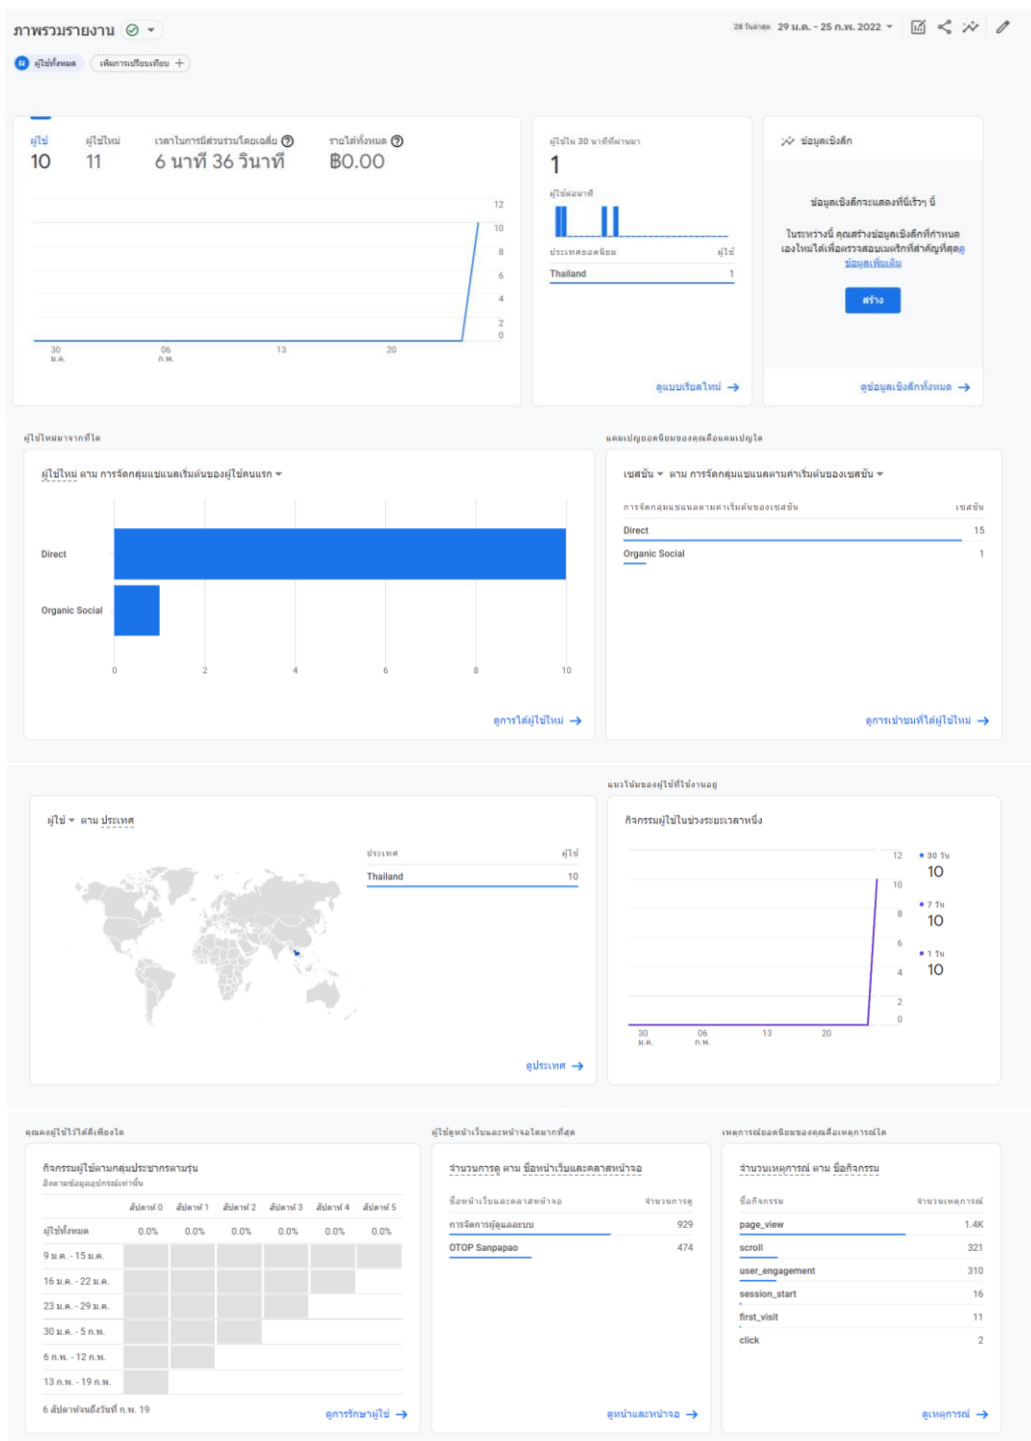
ภาพรวมรายงาน

ผู้ใช้ทั้งหมด เพิ่มการเปรียบเทียบ +

28 วันล่าสุด 29 ม.ค. - 25 ก.พ. 2022

ผู้ใช้ 10 ผู้ใช้ใหม่ 11 เวลาในการมีส่วนร่วมโดยเฉลี่ย 6 นาที 36 วินาที รายได้ทั้งหมด ฿0.00

12 10 8 6 4 2 0

30 ม.ค. 06 ก.พ. 13 20

ผู้ใช้ใน 30 นาทีที่ผ่านมา
1
ผู้ใช้ต่อนาที
ประเทศยอดนิยม ผู้ใช้
Thailand 1
ดูแบบเรียลไทม์ →

ข้อมูลเชิงลึก
ข้อมูลเชิงลึกจะแสดงที่นี่เร็วๆ นี้
ในระหว่างนี้ คุณสร้างข้อมูลเชิงลึกที่กำหนดเองใหม่ได้เพื่อตรวจสอบเมตริกที่สำคัญที่สุด ข้อมูลเพิ่มเติม
สร้าง
ดูข้อมูลเชิงลึกทั้งหมด →

ผู้ใช้ใหม่มาจากที่ใด
ผู้ใช้ใหม่ ตาม การจัดกลุ่มแชแนลเริ่มต้นของผู้ใช้คนแรก
Direct
Organic Social
0 2 4 6 8 10
ดูการได้ผู้ใช้ใหม่ →

แคมเปญยอดนิยมของคุณคือแคมเปญใด
เซสชัน ตาม การจัดกลุ่มแชแนลตามค่าเริ่มต้นของเซสชัน
| การจัดกลุ่มแชแนลตามค่าเริ่มต้นของเซสชัน | เซสชัน |
|---|---|
| Direct | 15 |
| Organic Social | 1 |
ดูการเข้าชมที่ได้ผู้ใช้ใหม่ →

ผู้ใช้ ตาม ประเทศ
| ประเทศ | ผู้ใช้ |
|---|---|
| Thailand | 10 |
ดูประเทศ →

แนวโน้มของผู้ใช้ที่ใช้งานอยู่
กิจกรรมผู้ใช้ในช่วงระยะเวลาหนึ่ง
12 10 8 6 4 2 0
30 ม.ค. 06 ก.พ. 13 20
30 วัน 10
7 วัน 10
1 วัน 10

คุณดึงผู้ใช้ไว้ได้ดีเพียงใด
กิจกรรมผู้ใช้ตามกลุ่มประชากรตามรุ่น
อิงตามข้อมูลอุปกรณ์เท่านั้น
| | สัปดาห์ 0 | สัปดาห์ 1 | สัปดาห์ 2 | สัปดาห์ 3 | สัปดาห์ 4 | สัปดาห์ 5 |
|---|---|---|---|---|---|---|
| ผู้ใช้ทั้งหมด | 0.0% | 0.0% | 0.0% | 0.0% | 0.0% | 0.0% |
| 9 ม.ค. - 15 ม.ค. | | | | | | |
| 16 ม.ค. - 22 ม.ค. | | | | | | |
| 23 ม.ค. - 29 ม.ค. | | | | | | |
| 30 ม.ค. - 5 ก.พ. | | | | | | |
| 6 ก.พ. - 12 ก.พ. | | | | | | |
| 13 ก.พ. - 19 ก.พ. | | | | | | |
6 สัปดาห์จนถึงวันที่ ก.พ. 19
ดูการรักษาผู้ใช้ →

ผู้ใช้ดูหน้าเว็บและหน้าจอใดมากที่สุด
จำนวนการดู ตาม ชื่อหน้าเว็บและคลาสหน้าจอ
| ชื่อหน้าเว็บและคลาสหน้าจอ | จำนวนการดู |
|---|---|
| การจัดการผู้ดูแลระบบ | 929 |
| OTOP Sanpapao | 474 |
ดูหน้าและหน้าจอ →

เหตุการณ์ยอดนิยมของคุณคือเหตุการณ์ใด
จำนวนเหตุการณ์ ตาม ชื่อกิจกรรม
| ชื่อกิจกรรม | จำนวนเหตุการณ์ |
|---|---|
| page_view | 1.4K |
| scroll | 321 |
| user_engagement | 310 |
| session_start | 16 |
| first_visit | 11 |
| click | 2 |
ดูเหตุการณ์ →